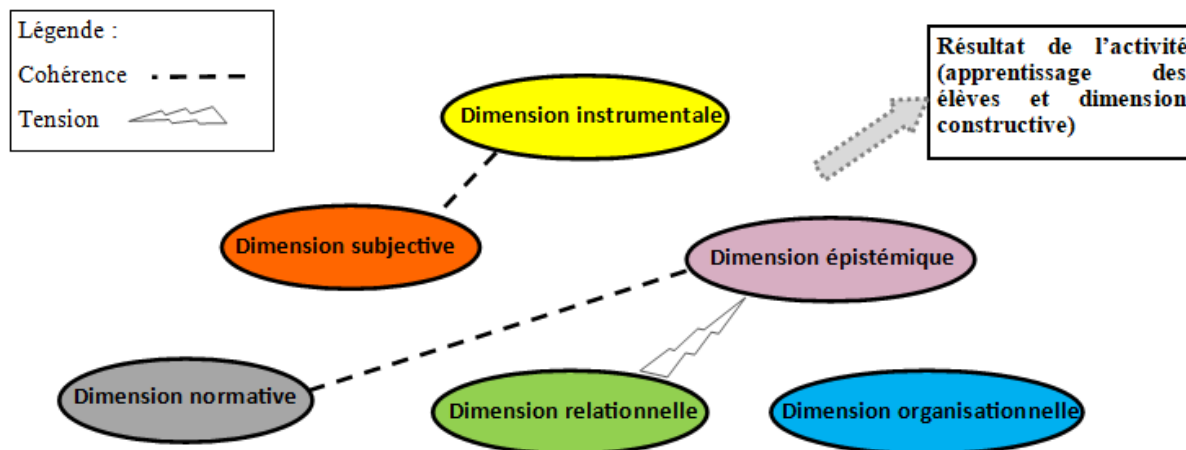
Légende :

Cohérence

Tension

Résultat de l'activité (apprentissage des élèves et dimension constructive)

Dimension instrumentale

Dimension subjective

Dimension épistémique

Dimension normative

Dimension relationnelle

Dimension organisationnelle